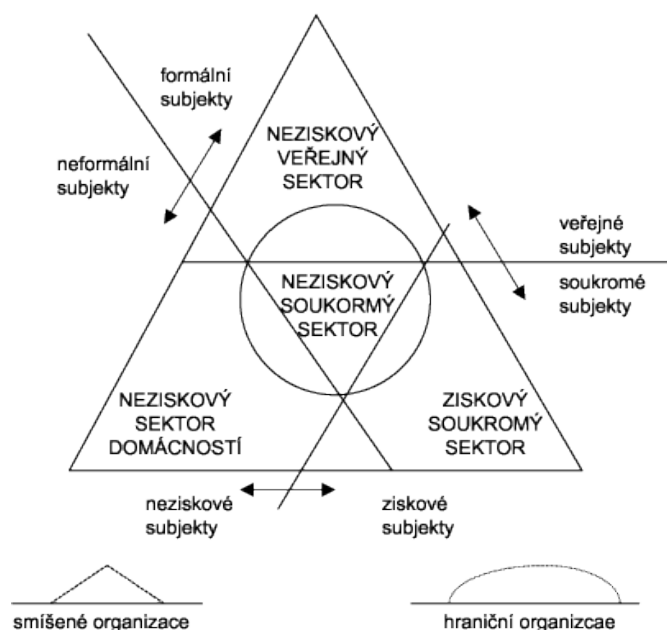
formální subjekty

neformální subjekty

NEZISKOVÝ VEŘEJNÝ SEKTOR

veřejné subjekty

soukromé subjekty

NEZISKOVÝ SOUKORMÝ SEKTOR

NEZISKOVÝ SEKTOR DOMÁCNOSTÍ

ZISKOVÝ SOUKROMÝ SEKTOR

neziskové subjekty

ziskové subjekty

smíšené organizace

hraniční organizcae